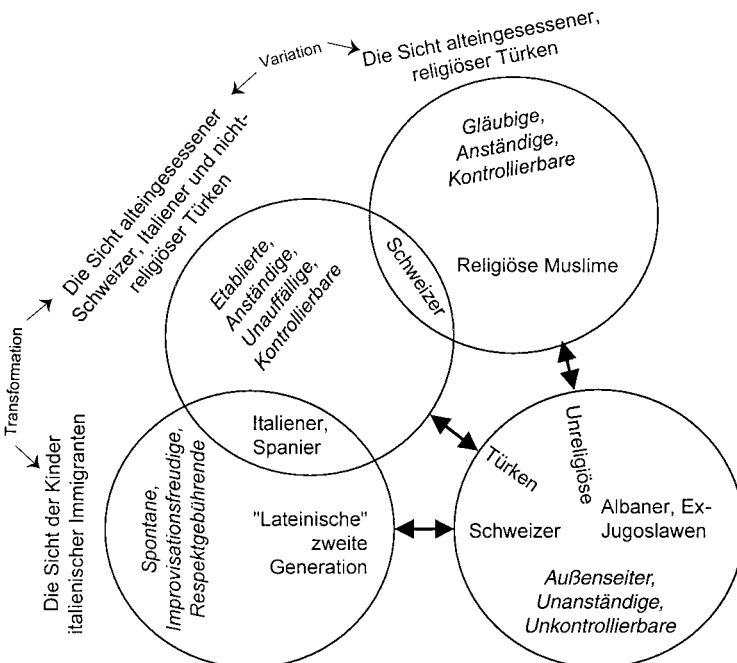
Variation

Die Sicht alteingesessener, religiöser Türken

Die Sicht alteingesessener Schweizer, Italiener und nicht-religiöser Türken

Transformation

Die Sicht der Kinder italienischer Immigranten

Gläubige, Anständige, Kontrollierbare

Religiöse Muslime

Schweizer

Etablierte, Anständige, Unauffällige, Kontrollierbare

Italiener, Spanier

Spontane, Improvisationsfreudige, Respektgebührende

"Lateinische" zweite Generation

Türken

Unreligiöse

Schweizer

Albaner, Ex-Jugoslawen

Außenseiter, Unanständige, Unkontrollierbare